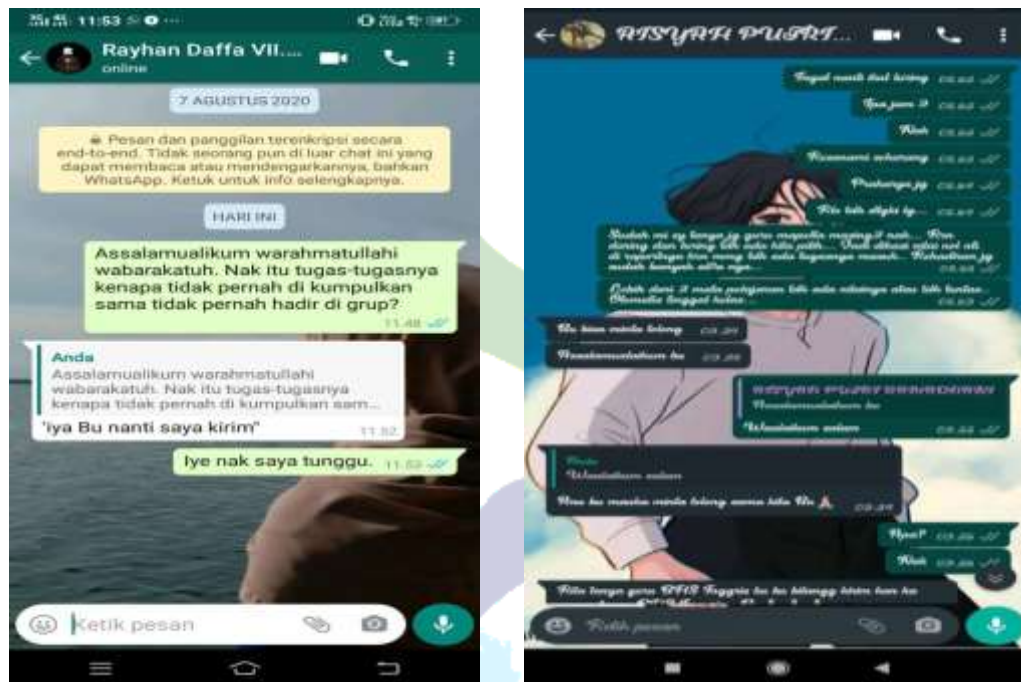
11:53

Rayhan Daffa VII....
online

7 AGUSTUS 2020

🔒 Pesan dan panggilan terenkripsi secara end-to-end. Tidak seorang pun di luar chat ini yang dapat membaca atau mendengarkannya, bahkan WhatsApp. Ketuk untuk info selengkapnya.

HARI INI

Assalamualikum warahmatullahi wabarakatuh. Nak itu tugas-tugasnya kenapa tidak pernah di kumpulkan sama tidak pernah hadir di grup? 11.48

Anda
Assalamualikum warahmatullahi wabarakatuh. Nak itu tugas-tugasnya kenapa tidak pernah di kumpulkan sam...
'iya Bu nanti saya kirim" 11.52

Iye nak saya tunggu. 11.53

Ketik pesan

AISYAH PUTRI...

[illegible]

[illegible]

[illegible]

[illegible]

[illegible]

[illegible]

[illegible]

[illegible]

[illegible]

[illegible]

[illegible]

AISYAH PUTRI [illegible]
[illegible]
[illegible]

Anda
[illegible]
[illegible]

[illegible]

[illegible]

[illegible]

Ketik pesan